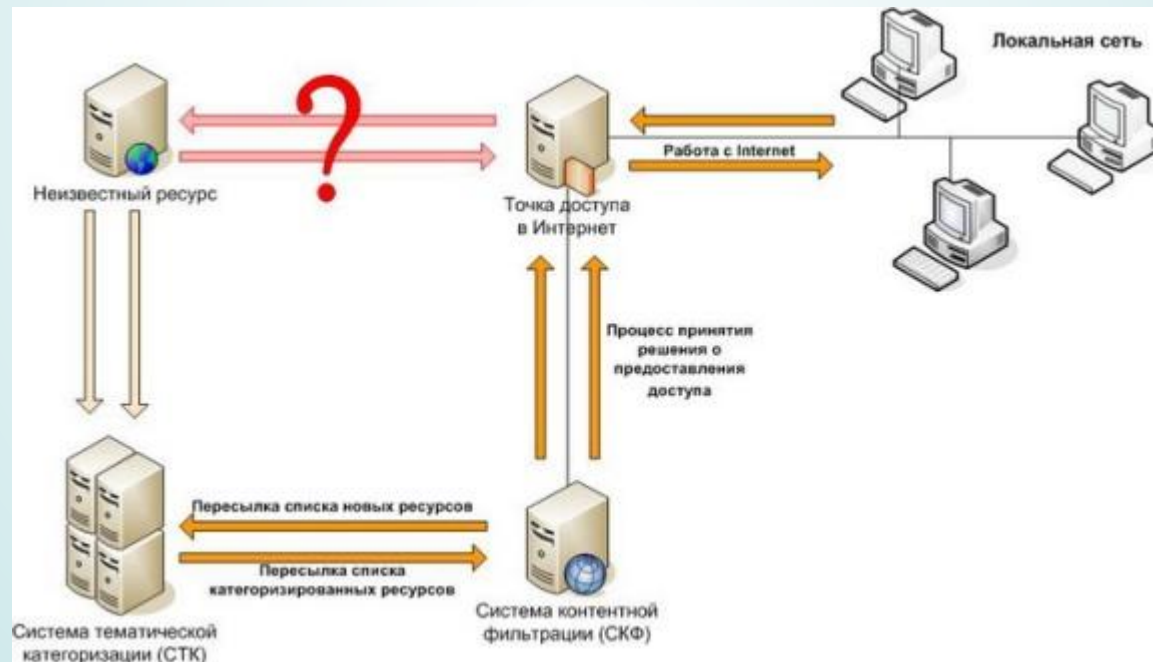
Локальная сеть

?

Неизвестный ресурс

Работа с Internet

Точка доступа в Интернет

Процесс принятия решения о предоставления доступа

Пересылка списка новых ресурсов

Пересылка списка категоризированных ресурсов

Система тематической категоризации (СТК)

Система контентной фильтрации (СКФ)